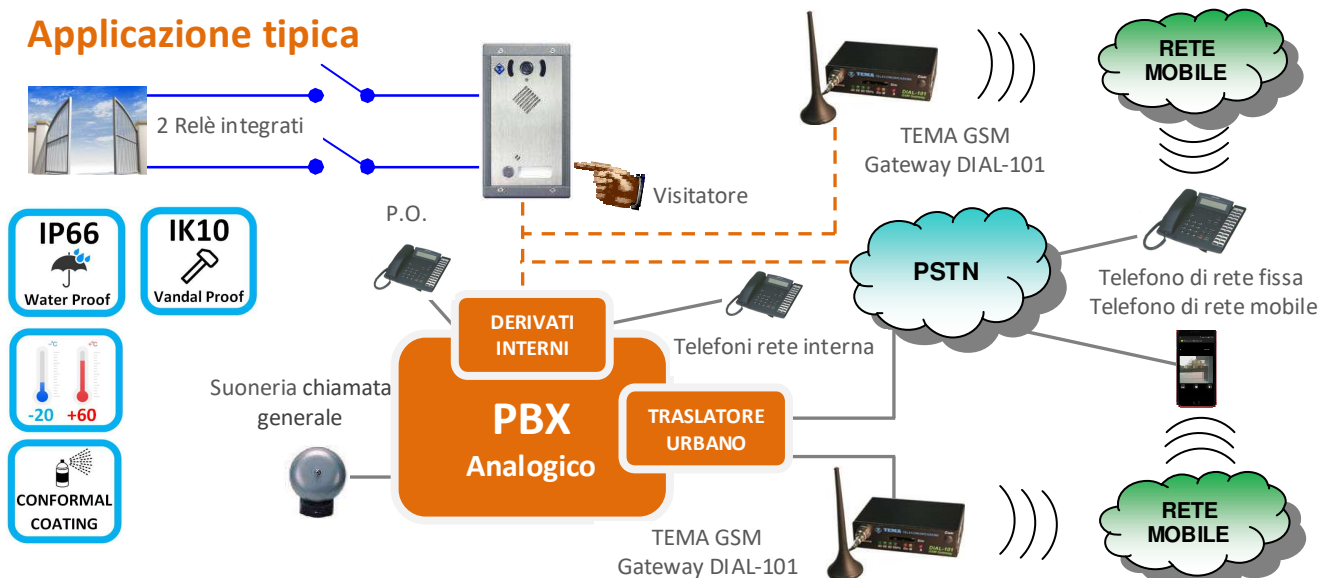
Applicazione tipica

2 Relè integrati

IP66
Water Proof

IK10
Vandal Proof

-20 +60

CONFORMAL COATING

Visitatore

P.O.

TEMA GSM
Gateway DIAL-101

RETE MOBILE

PSTN

Telefono di rete fissa
Telefono di rete mobile

DERIVATI INTERNI

Telefoni rete interna

Suoneria chiamata generale

PBX
Analogico

TRASLATORE URBANO

TEMA GSM
Gateway DIAL-101

RETE MOBILE